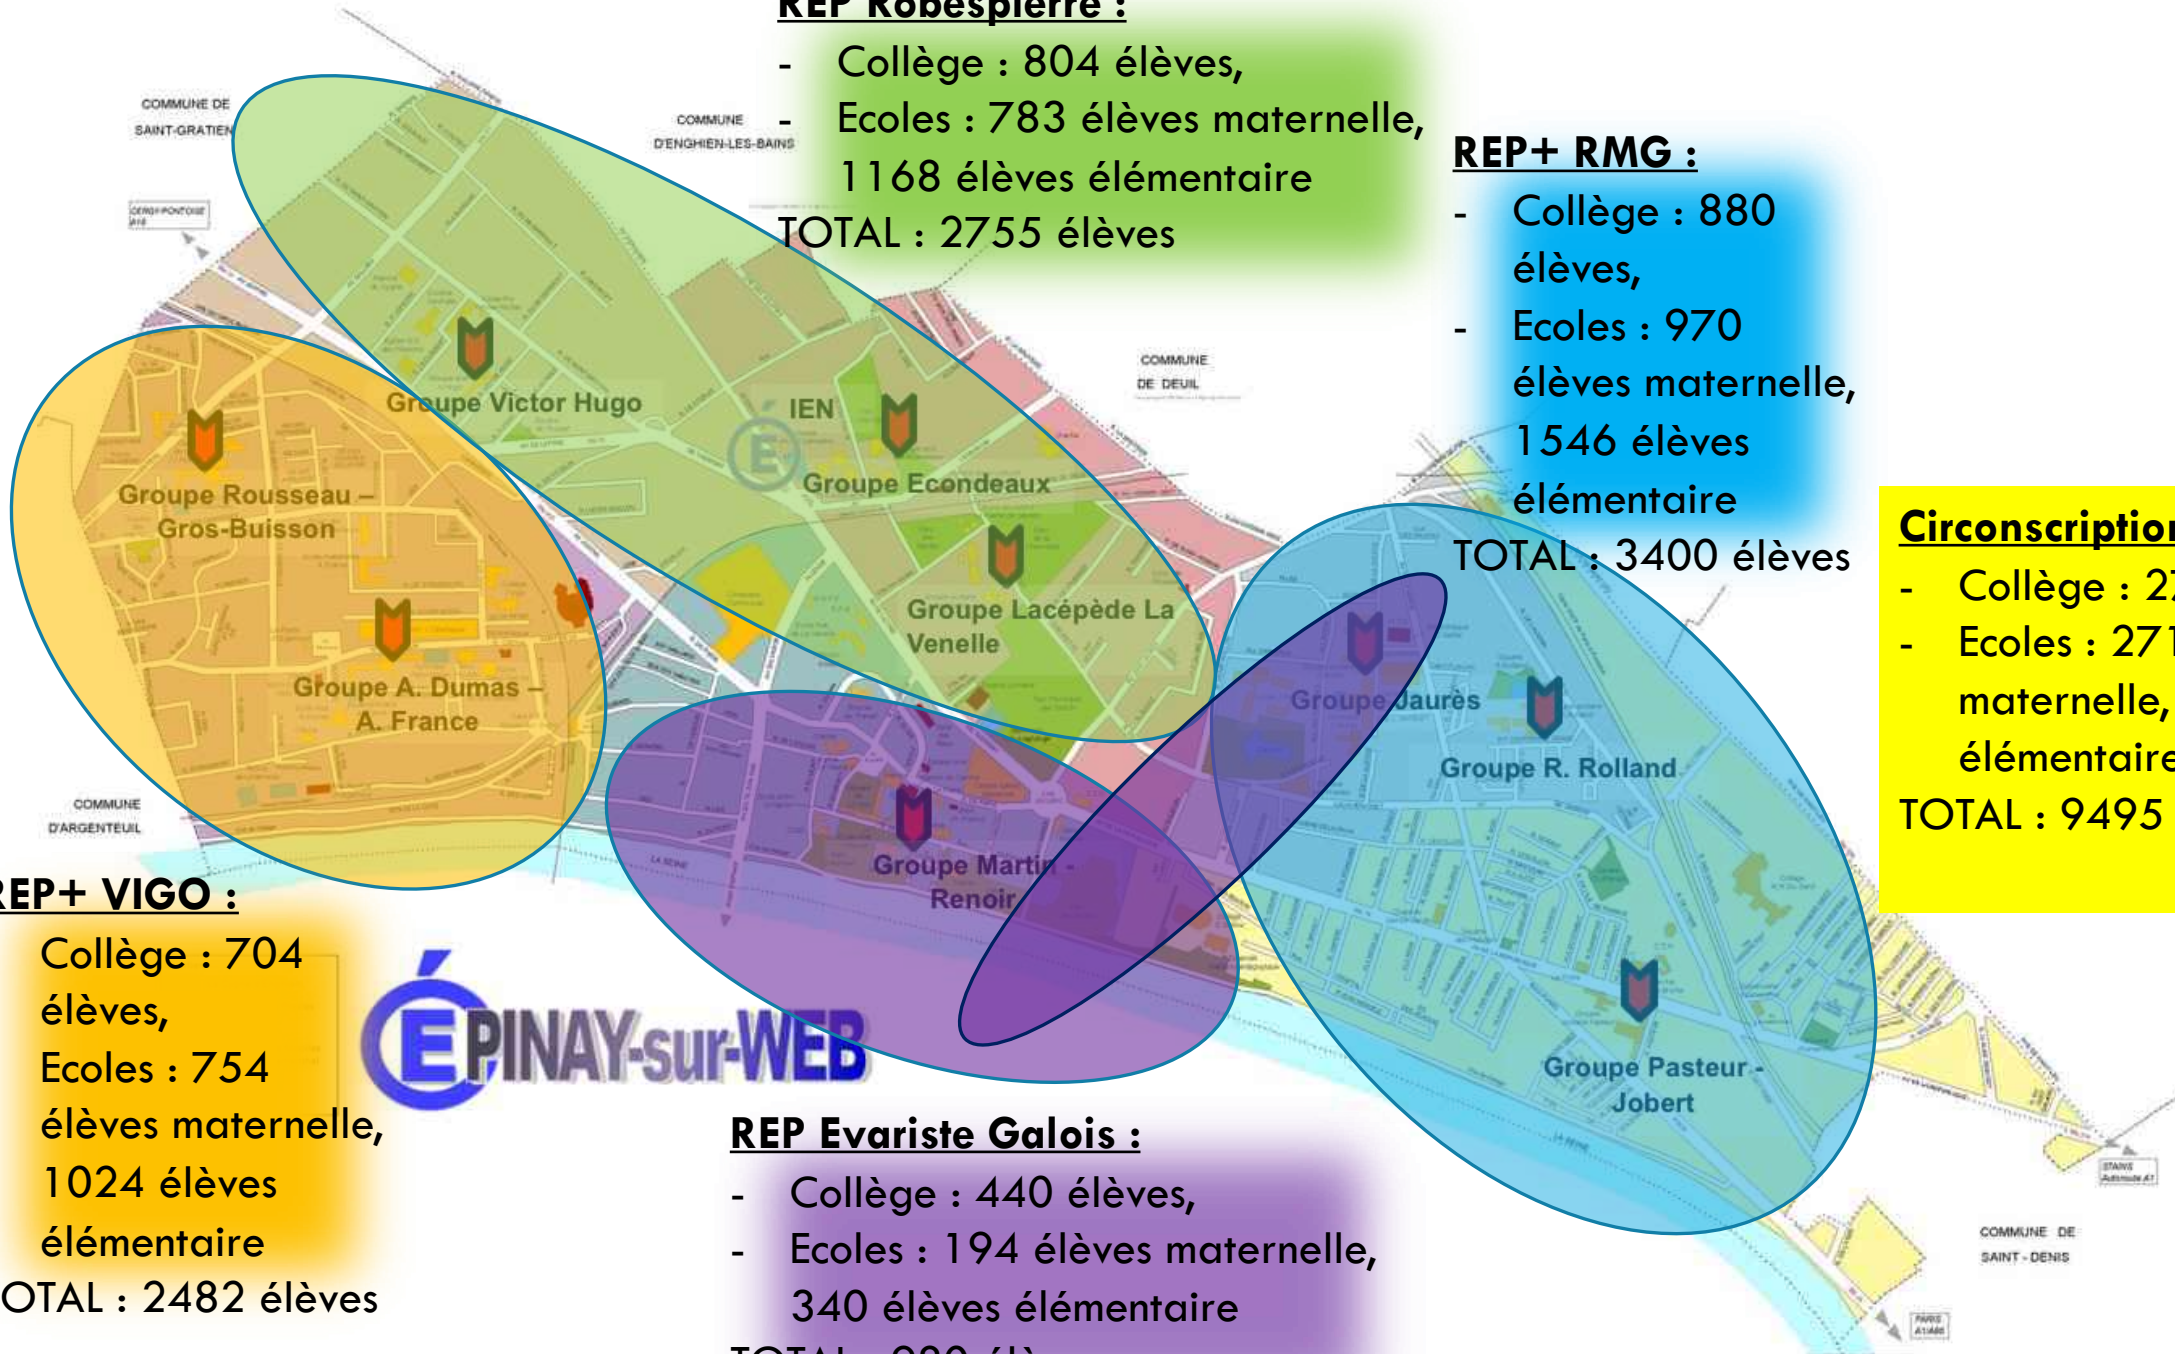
REP Robespierre :
- Collège : 804 élèves,
- Ecoles : 783 élèves maternelle, 1168 élèves élémentaire
TOTAL : 2755 élèves

REP+ RMG :
- Collège : 880 élèves,
- Ecoles : 970 élèves maternelle, 1546 élèves élémentaire
TOTAL : 3400 élèves

Circonscription
- Collège : 2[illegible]
- Ecoles : 271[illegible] maternelle, élémentaire
TOTAL : 9495 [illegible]

COMMUNE DE SAINT-GRATIEN
COMMUNE D'ENGHIEN-LES-BAINS
COMMUNE DE DEUIL
COMMUNE D'ARGENTEUIL
COMMUNE DE SAINT-DENIS

Groupe Victor Hugo
IEN
Groupe Econdeaux
Groupe Rousseau – Gros-Buisson
Groupe Lacépède La Venelle
Groupe A. Dumas – A. France
Groupe Jaurès
Groupe R. Rolland
Groupe Martin - Renoir
Groupe Pasteur - Jobert

REP+ VIGO :
Collège : 704 élèves,
Ecoles : 754 élèves maternelle, 1024 élèves élémentaire
OTAL : 2482 élèves

ÉPINAY-sur-WEB

REP Evariste Galois :
- Collège : 440 élèves,
- Ecoles : 194 élèves maternelle, 340 élèves élémentaire
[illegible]